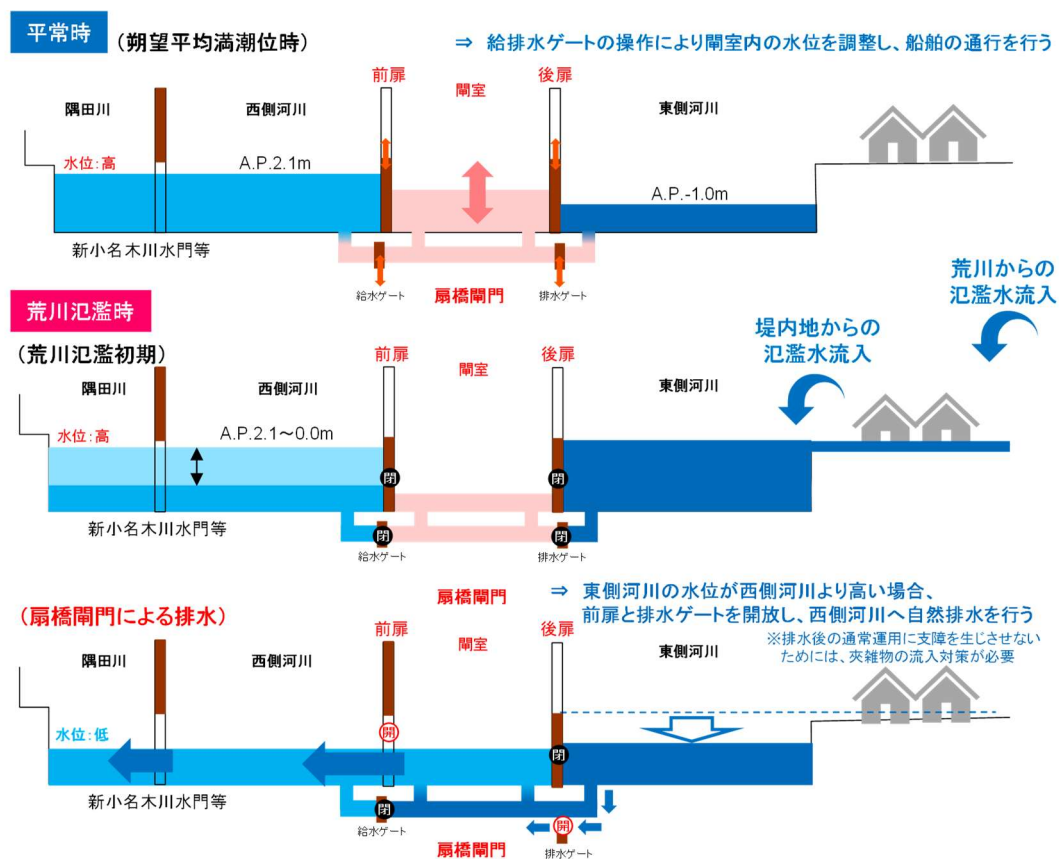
平常時 （朔望平均満潮位時）

⇒ 給排水ゲートの操作により閘室内の水位を調整し、船舶の通行を行う

前扉 閘室 後扉

隅田川 西側河川 東側河川

水位:高

A.P.2.1m

A.P.-1.0m

新小名木川水門等

給水ゲート 扇橋閘門 排水ゲート

荒川氾濫時

荒川からの氾濫水流入

堤内地からの氾濫水流入

（荒川氾濫初期）

前扉 閘室 後扉

隅田川 西側河川 東側河川

水位:高

A.P.2.1～0.0m

閉 閉

新小名木川水門等

閉 閉

給水ゲート 排水ゲート

扇橋閘門

⇒ 東側河川の水位が西側河川より高い場合、前扉と排水ゲートを開放し、西側河川へ自然排水を行う

※排水後の通常運用に支障を生じさせないためには、夾雑物の流入対策が必要

（扇橋閘門による排水）

前扉 閘室 後扉

隅田川 西側河川 東側河川

水位:低

開 閉

新小名木川水門等

閉 開

給水ゲート 排水ゲート

扇橋閘門